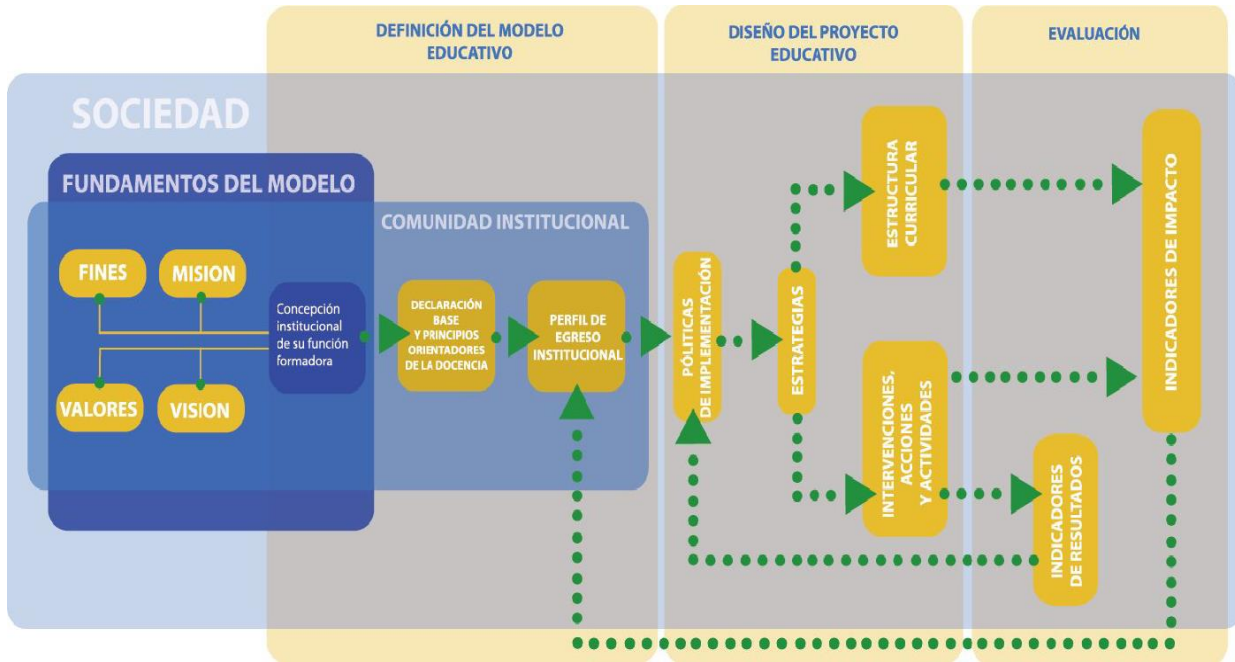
DEFINICIÓN DEL MODELO EDUCATIVO

DISEÑO DEL PROYECTO EDUCATIVO

EVALUACIÓN

SOCIEDAD

FUNDAMENTOS DEL MODELO

COMUNIDAD INSTITUCIONAL

FINES

MISION

VALORES

VISION

Concepción institucional de su función formadora

DECLARACIÓN BASE Y PRINCIPIOS ORIENTADORES DE LA DOCENCIA

PERFIL DE EGRESO INSTITUCIONAL

POLÍTICAS DE IMPLEMENTACIÓN

ESTRATEGIAS

ESTRUCTURA CURRICULAR

INTERVENCIONES, ACCIONES Y ACTIVIDADES

INDICADORES DE IMPACTO

INDICADORES DE RESULTADOS